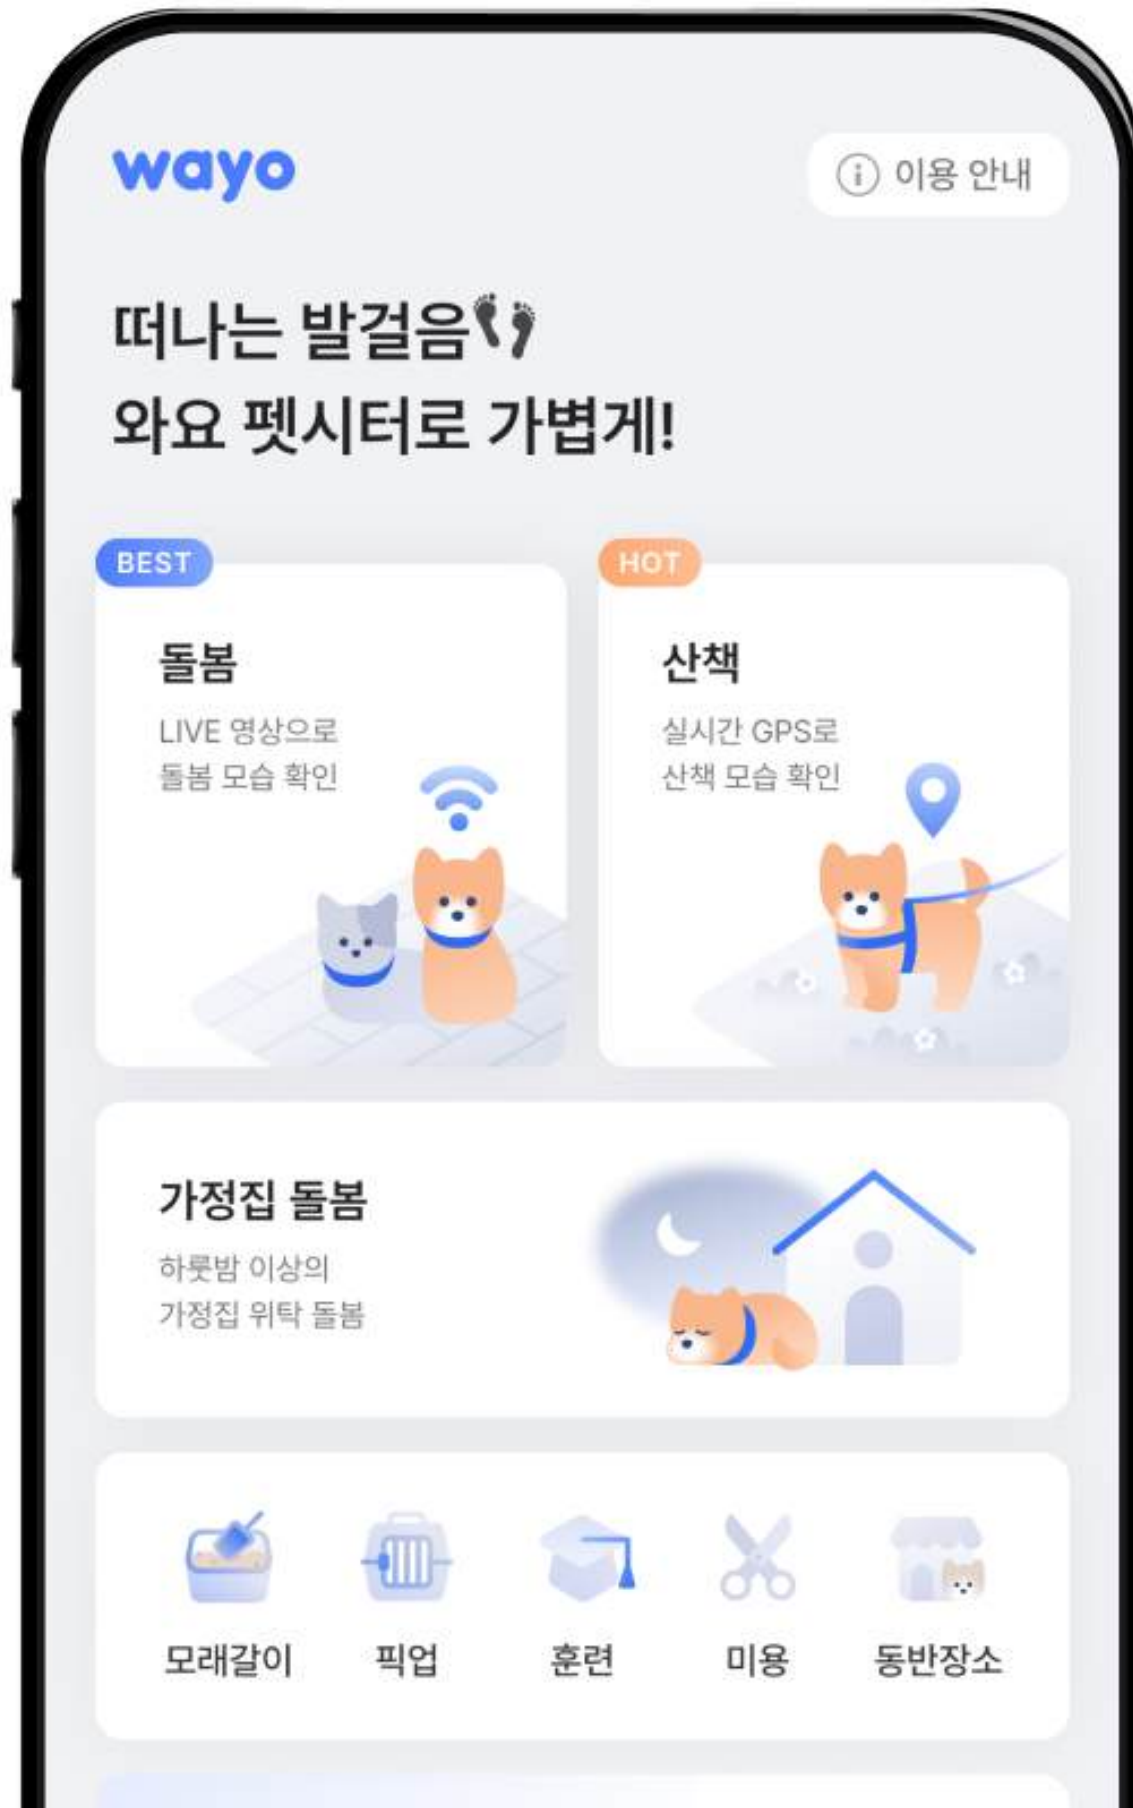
wayo

ⓘ 이용 안내

떠나는 발걸음
와요 펫시터로 가볍게!

BEST

돌봄

LIVE 영상으로
돌봄 모습 확인

HOT

산책

실시간 GPS로
산책 모습 확인

가정집 돌봄

하룻밤 이상의
가정집 위탁 돌봄

모래갈이

픽업

훈련

미용

동반장소